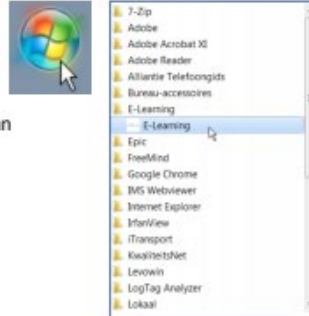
n

7-Zip
Adobe
Adobe Acrobat XI
Adobe Reader
Alliantie Telefoongids
Bureau-accessoires
E-Learning
E-Learning
Epic
FreeMind
Google Chrome
IMS Webviewer
Internet Explorer
IrfanView
iTransport
KwaliteitsNet
Levowin
LogTag Analyzer
Lokaal